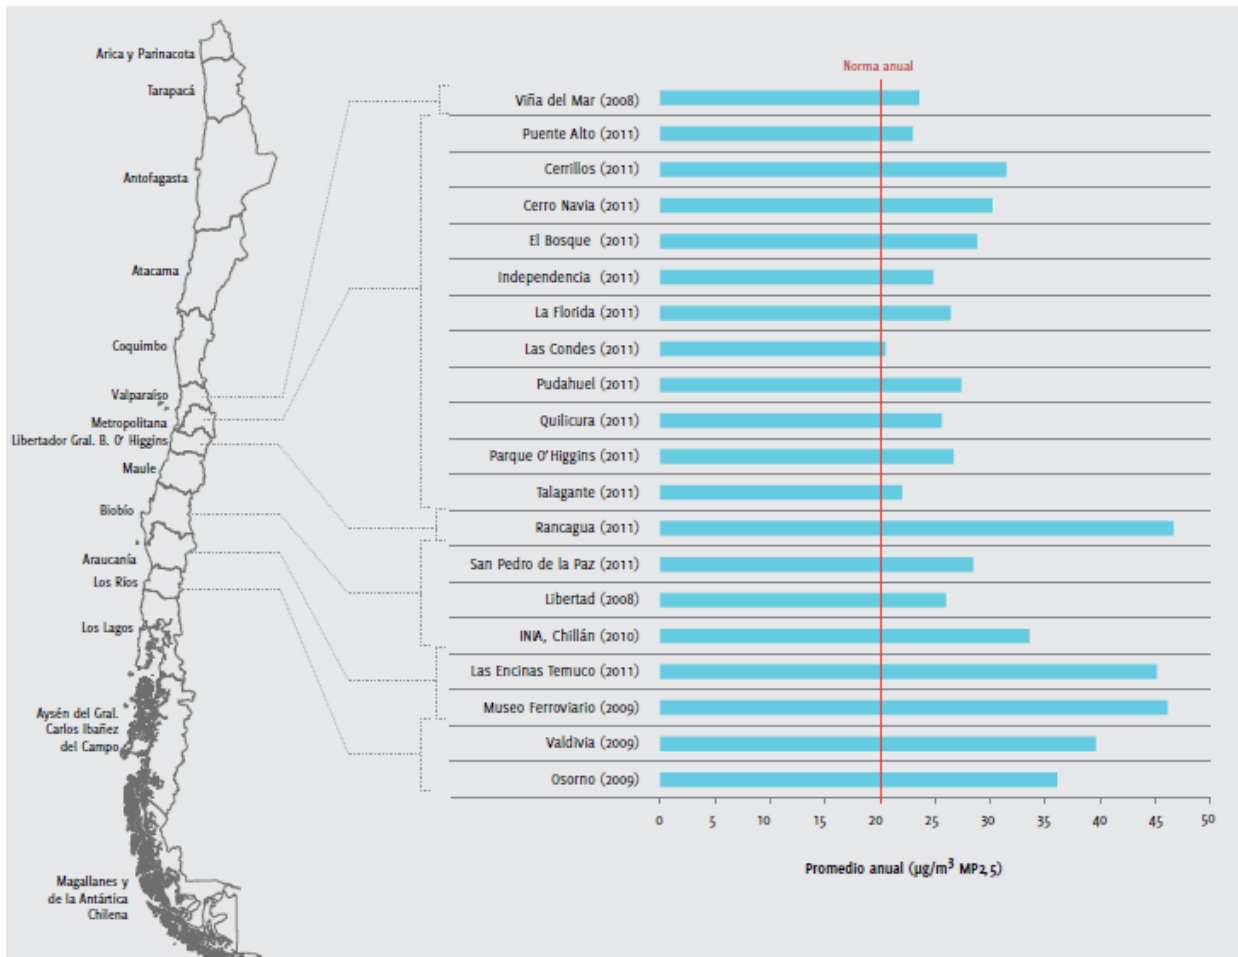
Arica y Parinacota
Tarapacá
Antofagasta
Atacama
Coquimbo
Valparaíso
Metropolitana
Libertador Gral. B. O' Higgins
Maule
Biobío
Araucanía
Los Ríos
Los Lagos
Aysén del Gral. Carlos Ibañez del Campo
Magallanes y de la Antártica Chilena

Norma anual

Viña del Mar (2008)
Puente Alto (2011)
Cerrillos (2011)
Cerro Navia (2011)
El Bosque (2011)
Independencia (2011)
La Florida (2011)
Las Condes (2011)
Pudahuel (2011)
Quilicura (2011)
Parque O'Higgins (2011)
Talagante (2011)
Rancagua (2011)
San Pedro de la Paz (2011)
Libertad (2008)
INIA, Chillán (2010)
Las Encinas Temuco (2011)
Museo Ferroviario (2009)
Valdivia (2009)
Osorno (2009)

0 5 10 15 20 25 30 35 40 45 50

Promedio anual (µg/m$^3$ MP2,5)